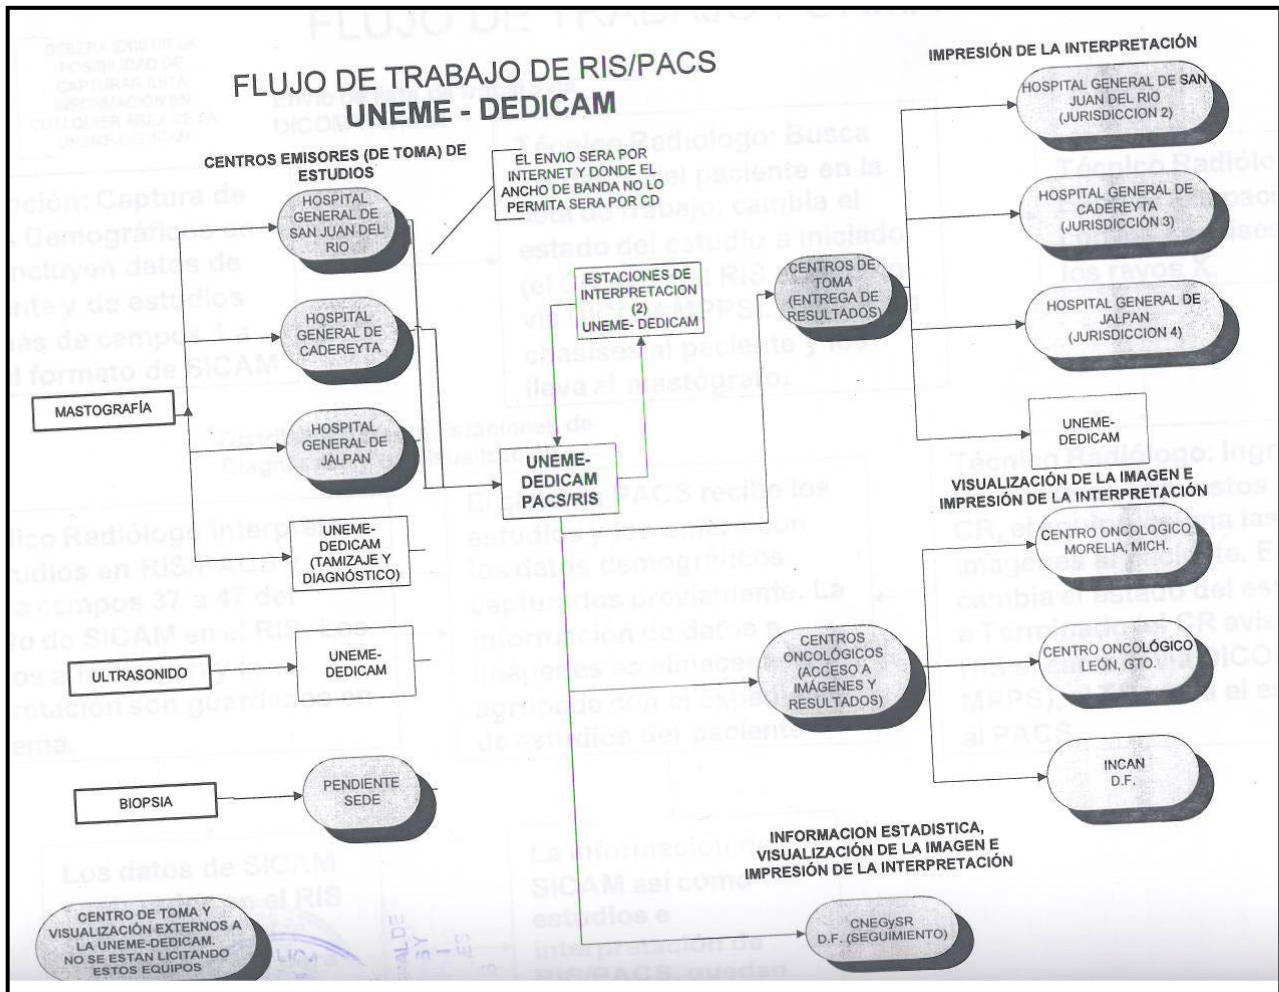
FLUJO DE TRABAJO DE RIS/PACS
UNEME - DEDICAM

CENTROS EMISORES (DE TOMA) DE ESTUDIOS

HOSPITAL GENERAL DE SAN JUAN DEL RIO

HOSPITAL GENERAL DE CADEREYTA

MASTOGRAFÍA

HOSPITAL GENERAL DE JALPAN

UNEME-DEDICAM (TAMIZAJE Y DIAGNÓSTICO)

ULTRASONIDO

UNEME-DEDICAM

BIOPSIA

PENDIENTE SEDE

EL ENVIO SERA POR INTERNET Y DONDE EL ANCHO DE BANDA NO LO PERMITA SERA POR CD

ESTACIONES DE INTERPRETACION (2) UNEME- DEDICAM

UNEME-DEDICAM PACS/RIS

CENTROS DE TOMA (ENTREGA DE RESULTADOS)

CENTROS ONCOLÓGICOS (ACCESO A IMÁGENES Y RESULTADOS)

IMPRESIÓN DE LA INTERPRETACIÓN

HOSPITAL GENERAL DE SAN JUAN DEL RIO (JURISDICCION 2)

HOSPITAL GENERAL DE CADEREYTA (JURISDICCIÓN 3)

HOSPITAL GENERAL DE JALPAN (JURISDICCION 4)

UNEME-DEDICAM

VISUALIZACIÓN DE LA IMAGEN E IMPRESIÓN DE LA INTERPRETACIÓN

CENTRO ONCOLOGICO MORELIA, MICH.

CENTRO ONCOLÓGICO LEÓN, GTO.

INCAN D.F.

INFORMACION ESTADISTICA, VISUALIZACIÓN DE LA IMAGEN E IMPRESIÓN DE LA INTERPRETACIÓN

CNEGySR D.F. (SEGUIMIENTO)

CENTRO DE TOMA Y VISUALIZACIÓN EXTERNOS A LA UNEME-DEDICAM. NO SE ESTAN LICITANDO ESTOS EQUIPOS